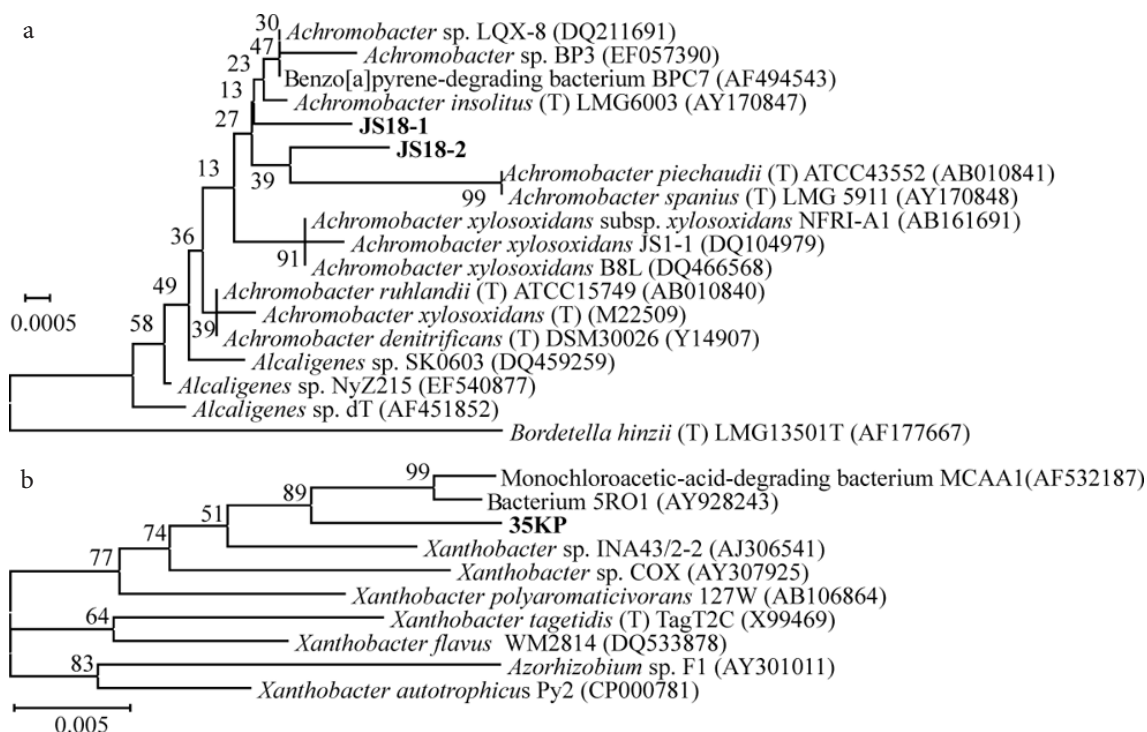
a

30 Achromobacter sp. LQX-8 (DQ211691)
47 Achromobacter sp. BP3 (EF057390)
23 Benzo[a]pyrene-degrading bacterium BPC7 (AF494543)
13 Achromobacter insolitus (T) LMG6003 (AY170847)
27 JS18-1
JS18-2
13
39 Achromobacter piechaudii (T) ATCC43552 (AB010841)
99 Achromobacter spanius (T) LMG 5911 (AY170848)
36 Achromobacter xylosoxidans subsp. xylosoxidans NFRI-A1 (AB161691)
91 Achromobacter xylosoxidans JS1-1 (DQ104979)
Achromobacter xylosoxidans B8L (DQ466568)
49 Achromobacter ruhlandii (T) ATCC15749 (AB010840)
0.0005
39 Achromobacter xylosoxidans (T) (M22509)
Achromobacter denitrificans (T) DSM30026 (Y14907)
58 Alcaligenes sp. SK0603 (DQ459259)
Alcaligenes sp. NyZ215 (EF540877)
Alcaligenes sp. dT (AF451852)
Bordetella hinzii (T) LMG13501T (AF177667)

b

99 Monochloroacetic-acid-degrading bacterium MCAA1(AF532187)
89 Bacterium 5RO1 (AY928243)
51 35KP
74 Xanthobacter sp. INA43/2-2 (AJ306541)
77 Xanthobacter sp. COX (AY307925)
Xanthobacter polyaromaticivorans 127W (AB106864)
64 Xanthobacter tagetidis (T) TagT2C (X99469)
Xanthobacter flavus WM2814 (DQ533878)
83 Azorhizobium sp. F1 (AY301011)
Xanthobacter autotrophicus Py2 (CP000781)
0.005